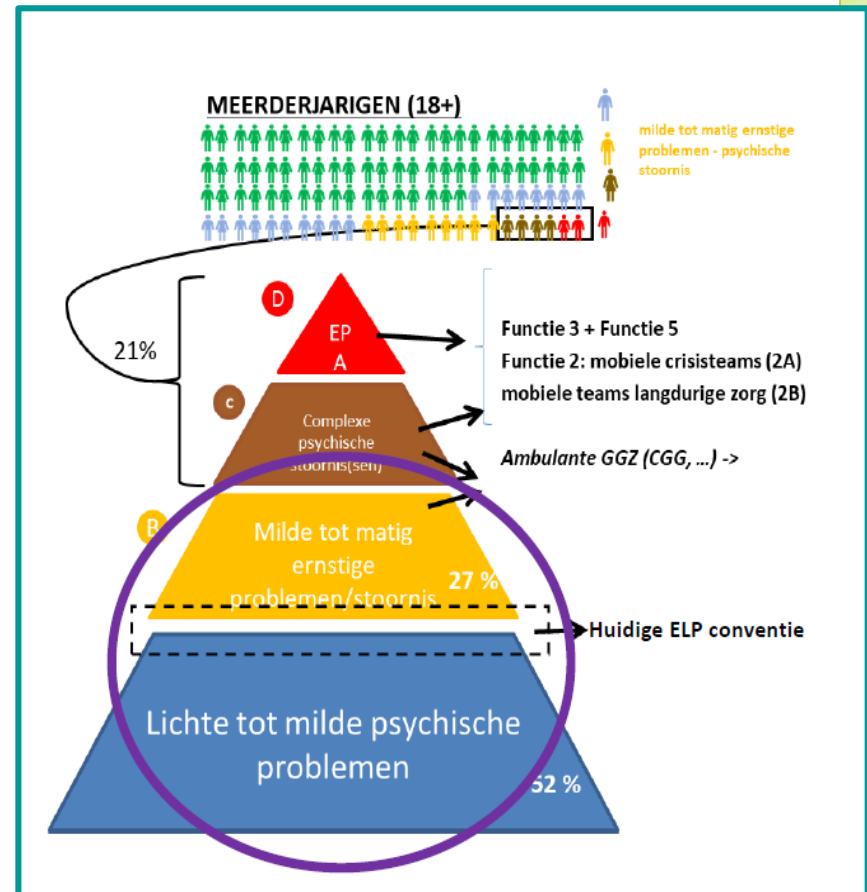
MEERDERJARIGEN (18+)

milde tot matig ernstige problemen - psychische stoornis

21%

D

EP
A

Functie 3 + Functie 5
Functie 2: mobiele crisisteams (2A)
mobiele teams langdurige zorg (2B)

c

Complexe psychische stoornis(sen)

Ambulante GGZ (CGG, ...) ->

B

Milde tot matig ernstige problemen/stoornis

27 %

Huidige ELP conventie

Lichte tot milde psychische problemen

52 %